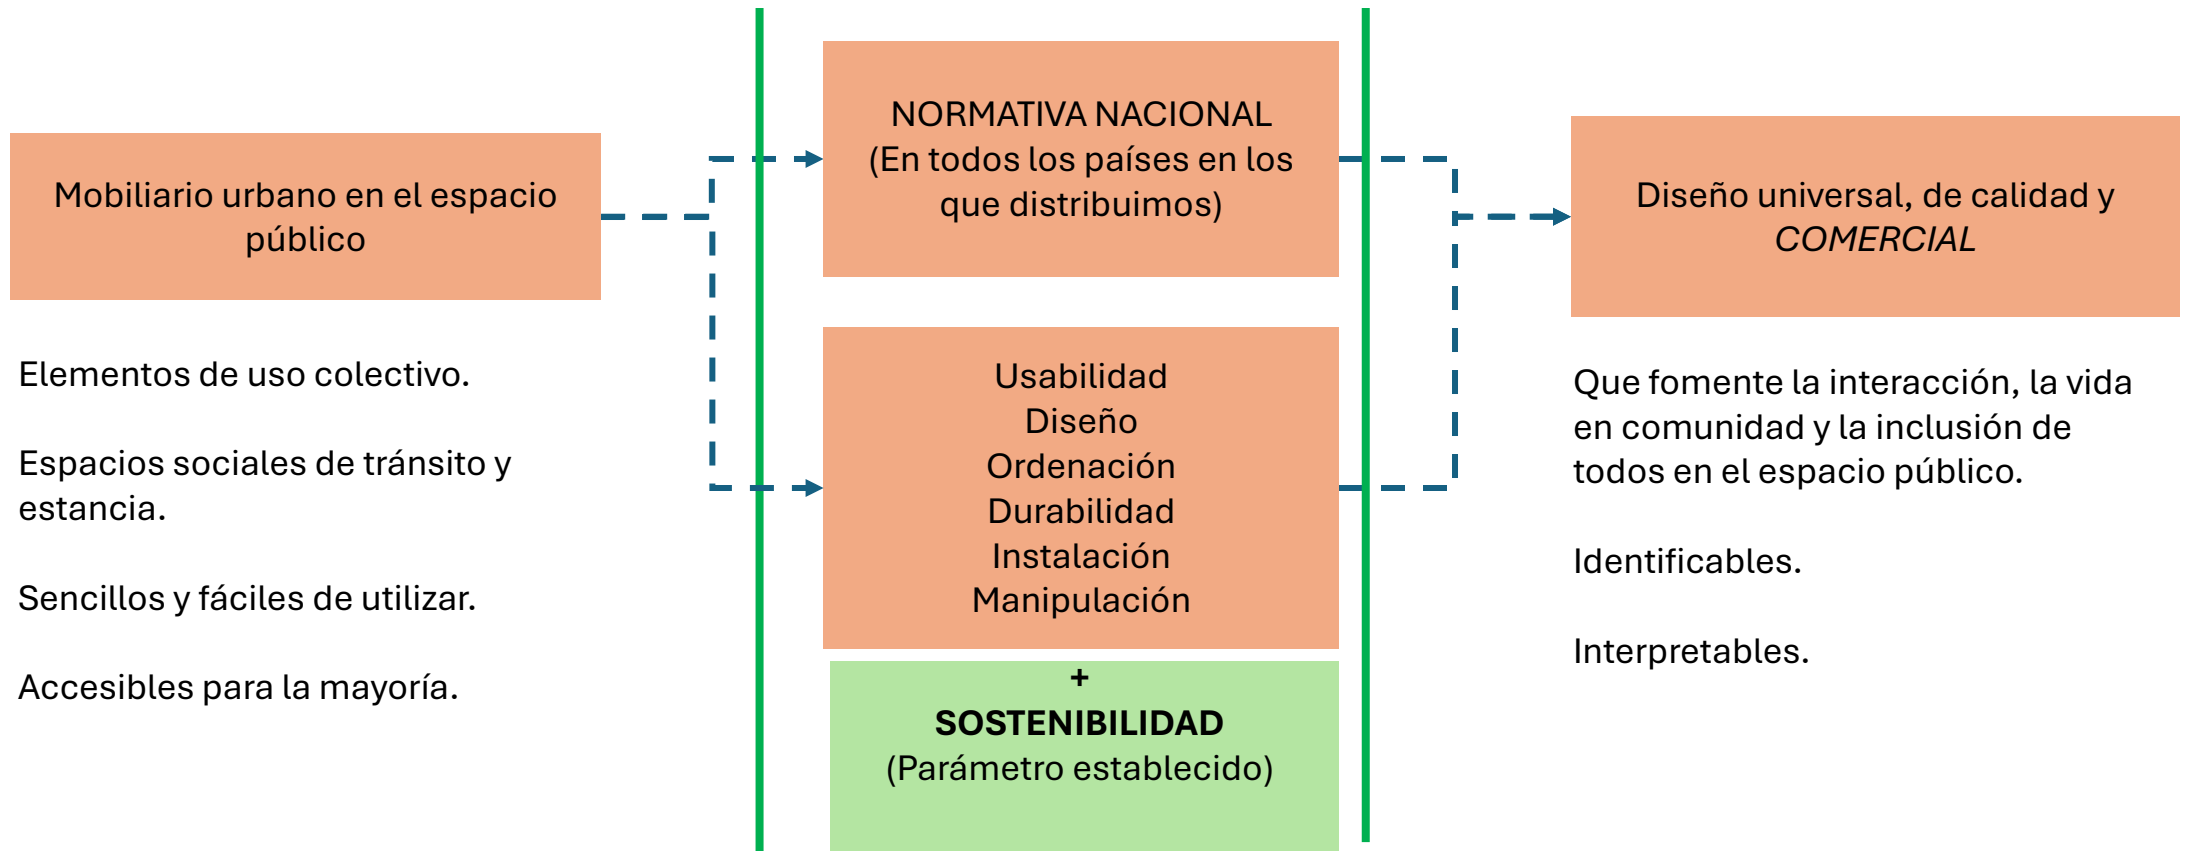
Mobiliario urbano en el espacio público

Elementos de uso colectivo.

Espacios sociales de tránsito y estancia.

Sencillos y fáciles de utilizar.

Accesibles para la mayoría.

NORMATIVA NACIONAL
(En todos los países en los que distribuimos)

Usabilidad
Diseño
Ordenación
Durabilidad
Instalación
Manipulación

+
**SOSTENIBILIDAD**
(Parámetro establecido)

Diseño universal, de calidad y *COMERCIAL*

Que fomente la interacción, la vida en comunidad y la inclusión de todos en el espacio público.

Identificables.

Interpretables.